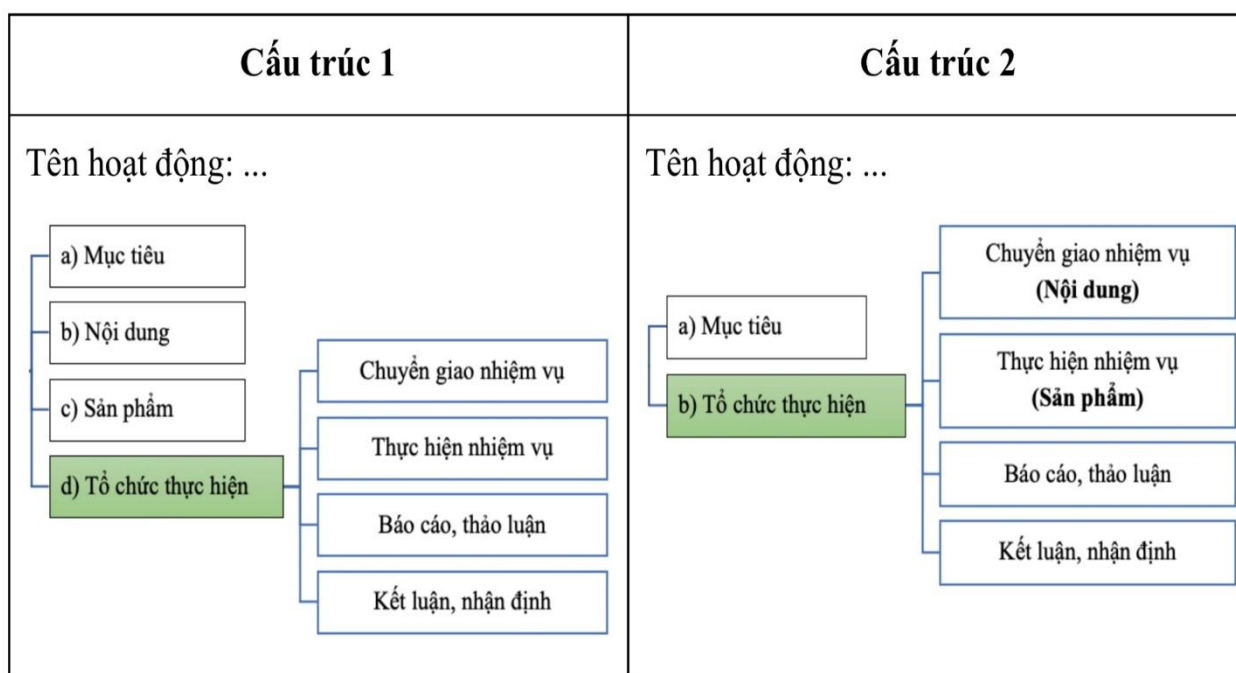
| Cấu trúc 1 | Cấu trúc 2 |
|---|---|
| Tên hoạt động: ... | Tên hoạt động: ... |

Cấu trúc 1

a) Mục tiêu

b) Nội dung

c) Sản phẩm

d) Tổ chức thực hiện

Chuyển giao nhiệm vụ

Thực hiện nhiệm vụ

Báo cáo, thảo luận

Kết luận, nhận định

Cấu trúc 2

a) Mục tiêu

b) Tổ chức thực hiện

Chuyển giao nhiệm vụ **(Nội dung)**

Thực hiện nhiệm vụ **(Sản phẩm)**

Báo cáo, thảo luận

Kết luận, nhận định